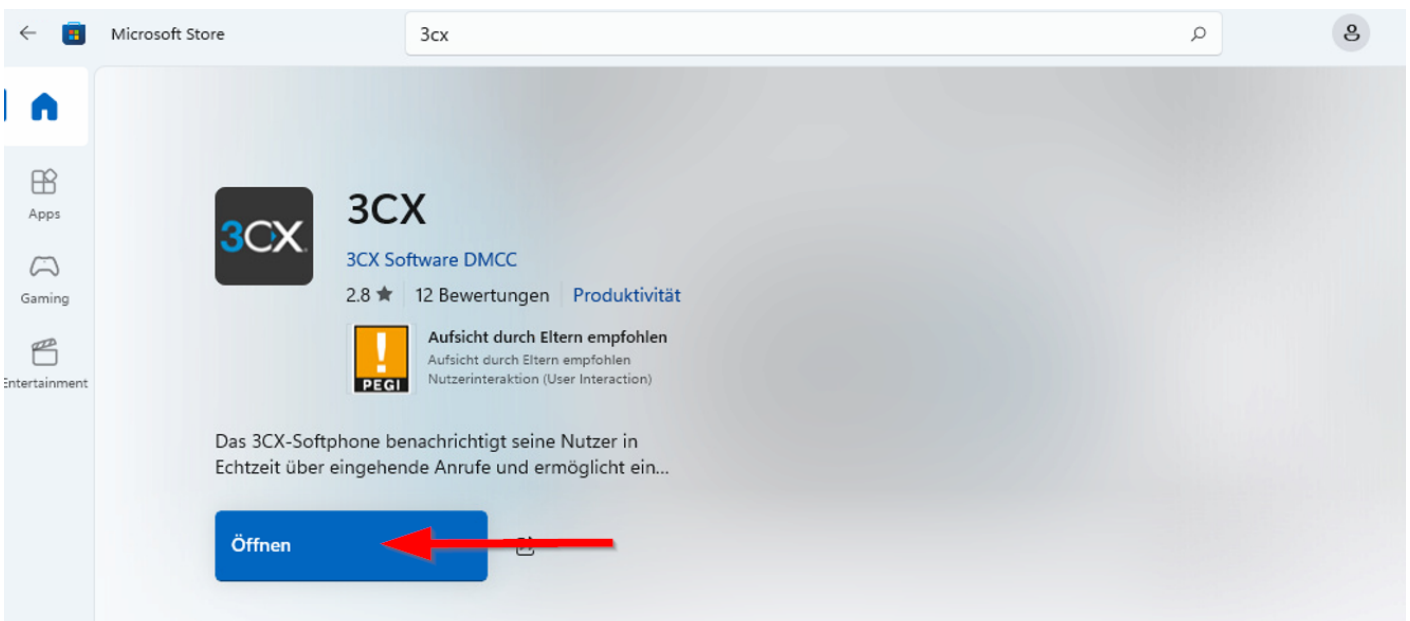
Microsoft Store

3cx

Apps

Gaming

Entertainment

3CX

3CX

3CX Software DMCC

2.8 ★ | 12 Bewertungen | Produktivität

PEGI

Aufsicht durch Eltern empfohlen
Aufsicht durch Eltern empfohlen
Nutzerinteraktion (User Interaction)

Das 3CX-Softphone benachrichtigt seine Nutzer in Echtzeit über eingehende Anrufe und ermöglicht ein...

Öffnen